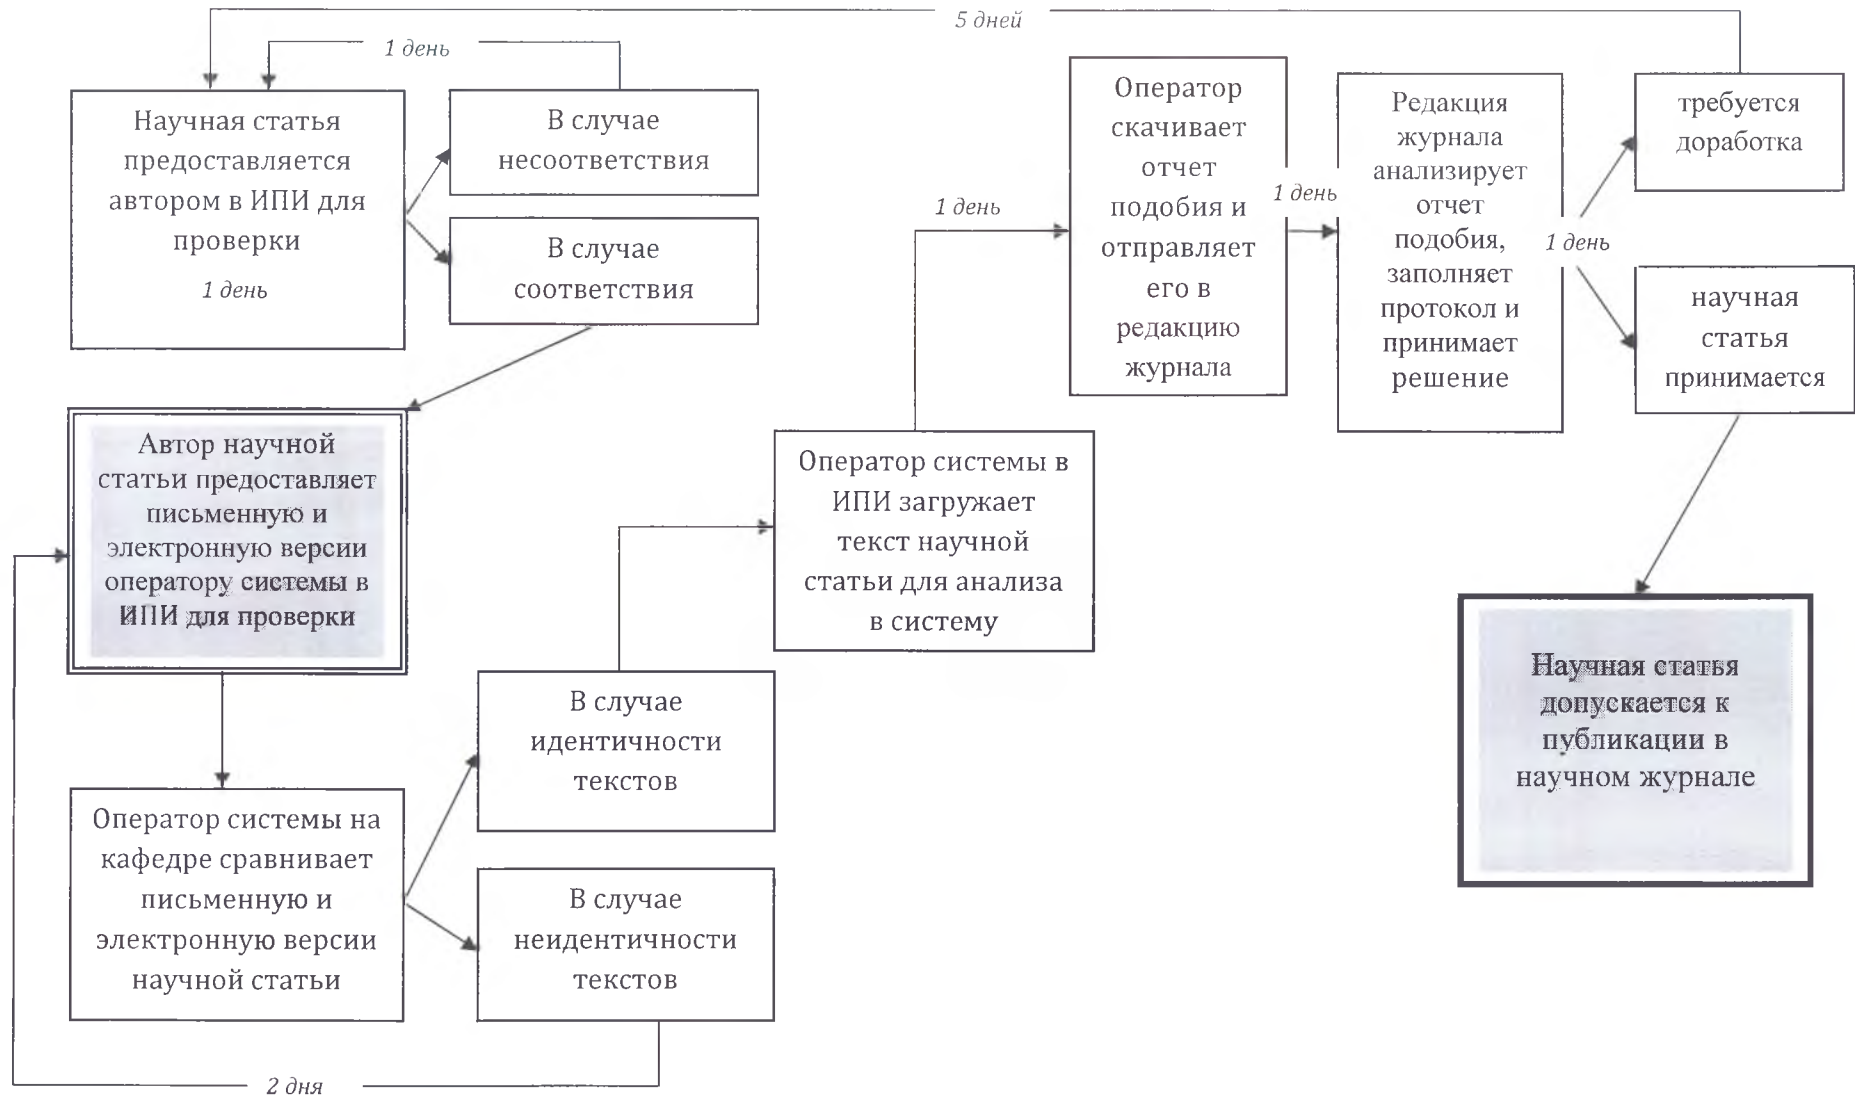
5 дней

1 день

Научная статья предоставляется автором в ИПИ для проверки

1 день

В случае несоответствия

В случае соответствия

Автор научной статьи предоставляет письменную и электронную версии оператору системы в ИПИ для проверки

Оператор системы на кафедре сравнивает письменную и электронную версии научной статьи

В случае идентичности текстов

В случае неидентичности текстов

2 дня

Оператор системы в ИПИ загружает текст научной статьи для анализа в систему

1 день

Оператор скачивает отчет подобия и отправляет его в редакцию журнала

1 день

Редакция журнала анализирует отчет подобия, заполняет протокол и принимает решение

1 день

требуется доработка

научная статья принимается

Научная статья допускается к публикации в научном журнале